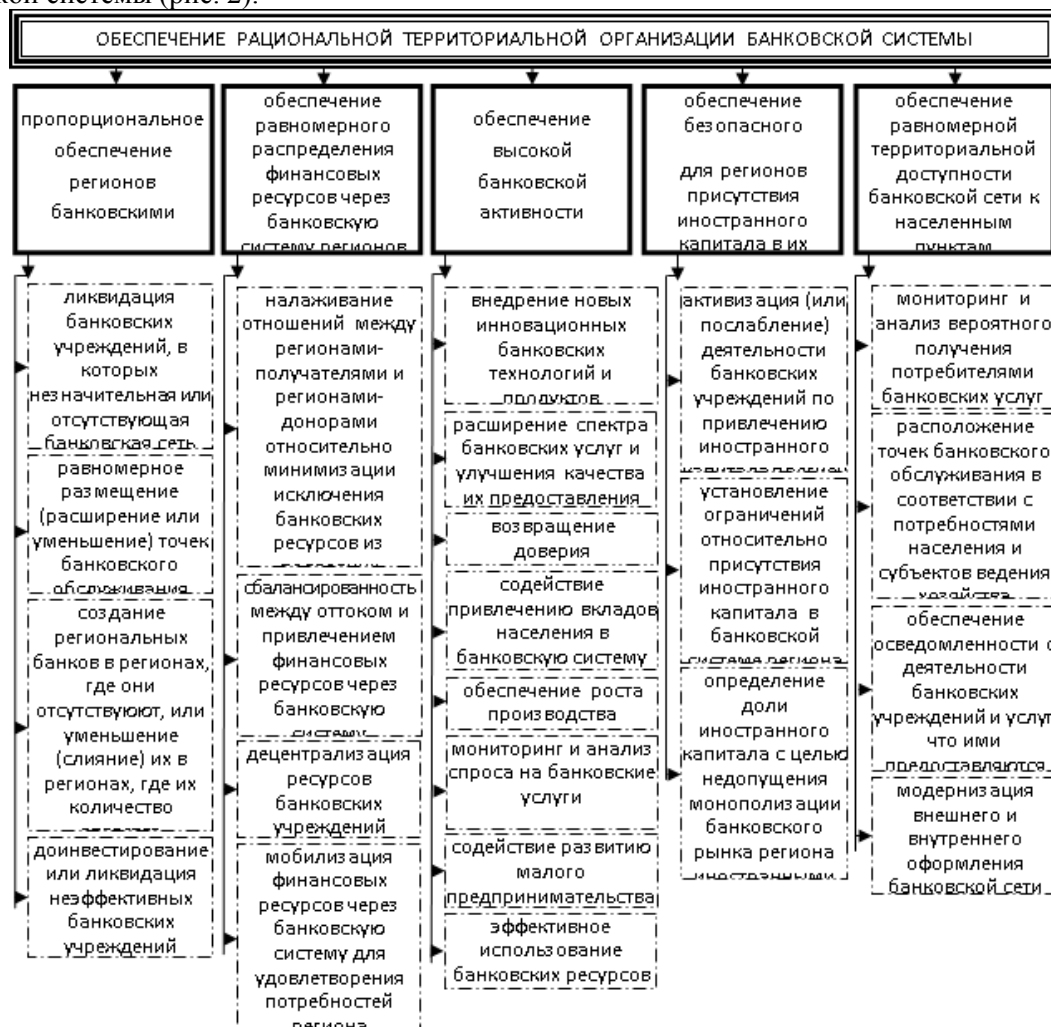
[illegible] системы (рис. 2).

ОБЕСПЕЧЕНИЕ РАЦИОНАЛЬНОЙ ТЕРРИТОРИАЛЬНОЙ ОРГАНИЗАЦИИ БАНКОВСКОЙ СИСТЕМЫ

пропорциональное обеспечение регионов банковскими

ликвидация банковских учреждений, в которых незначительная или отсутствующая банковская сеть

равномерное размещение (расширение или уменьшение) точек банковского обслуживания

создание региональных банков в регионах, где они отсутствуют, или уменьшение (слияние) их в регионах, где их количество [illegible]

доинвестирование или ликвидация неэффективных банковских учреждений

обеспечение равномерного распределения финансовых ресурсов через банковскую систему регионов

налаживание отношений между регионами-получателями и регионами-донорами относительно минимизации исключения банковских ресурсов из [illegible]

сбалансированность между оттоком и привлечением финансовых ресурсов через банковскую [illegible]

децентрализация ресурсов банковских учреждений

мобилизация финансовых ресурсов через банковскую систему для удовлетворения потребностей региона

обеспечение высокой банковской активности

внедрение новых инновационных банковских технологий и продуктов

расширение спектра банковских услуг и улучшения качества их предоставления

возвращение доверия

содействие привлечению вкладов населения в банковскую систему

обеспечение роста производства

мониторинг и анализ спроса на банковские услуги

содействие развитию малого предпринимательства

эффективное использование банковских ресурсов

обеспечение безопасного для регионов присутствия иностранного капитала в их

активизация (или послабление) деятельности банковских учреждений по привлечению иностранного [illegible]

установление ограничений относительно присутствия иностранного капитала в банковской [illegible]

определение доли иностранного капитала с целью недопущения монополизации банковского рынка региона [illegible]

обеспечение равномерной территориальной доступности банковской сети к населенным пунктам

мониторинг и анализ вероятного получения потребителями банковских услуг

расположение точек банковского обслуживания в соответствии с потребностями населения и субъектов ведения хозяйства

обеспечение осведомленности о деятельности банковских учреждений и услуг что ими предоставляются

модернизация внешнего и внутреннего оформления банковской сети